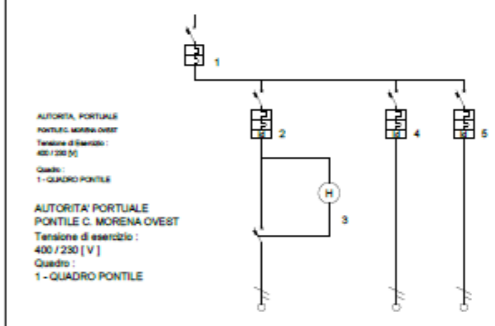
1

AUTORITA PORTUALE
PONTILE C. MORENA OVEST
Tensione di Esercizio :
400 / 230 [V]
Quadro :
1 - QUADRO PONTILE

2

4

5

H

3

AUTORITA' PORTUALE
PONTILE C. MORENA OVEST
Tensione di esercizio :
400 / 230 [ V ]
Quadro :
1 - QUADRO PONTILE